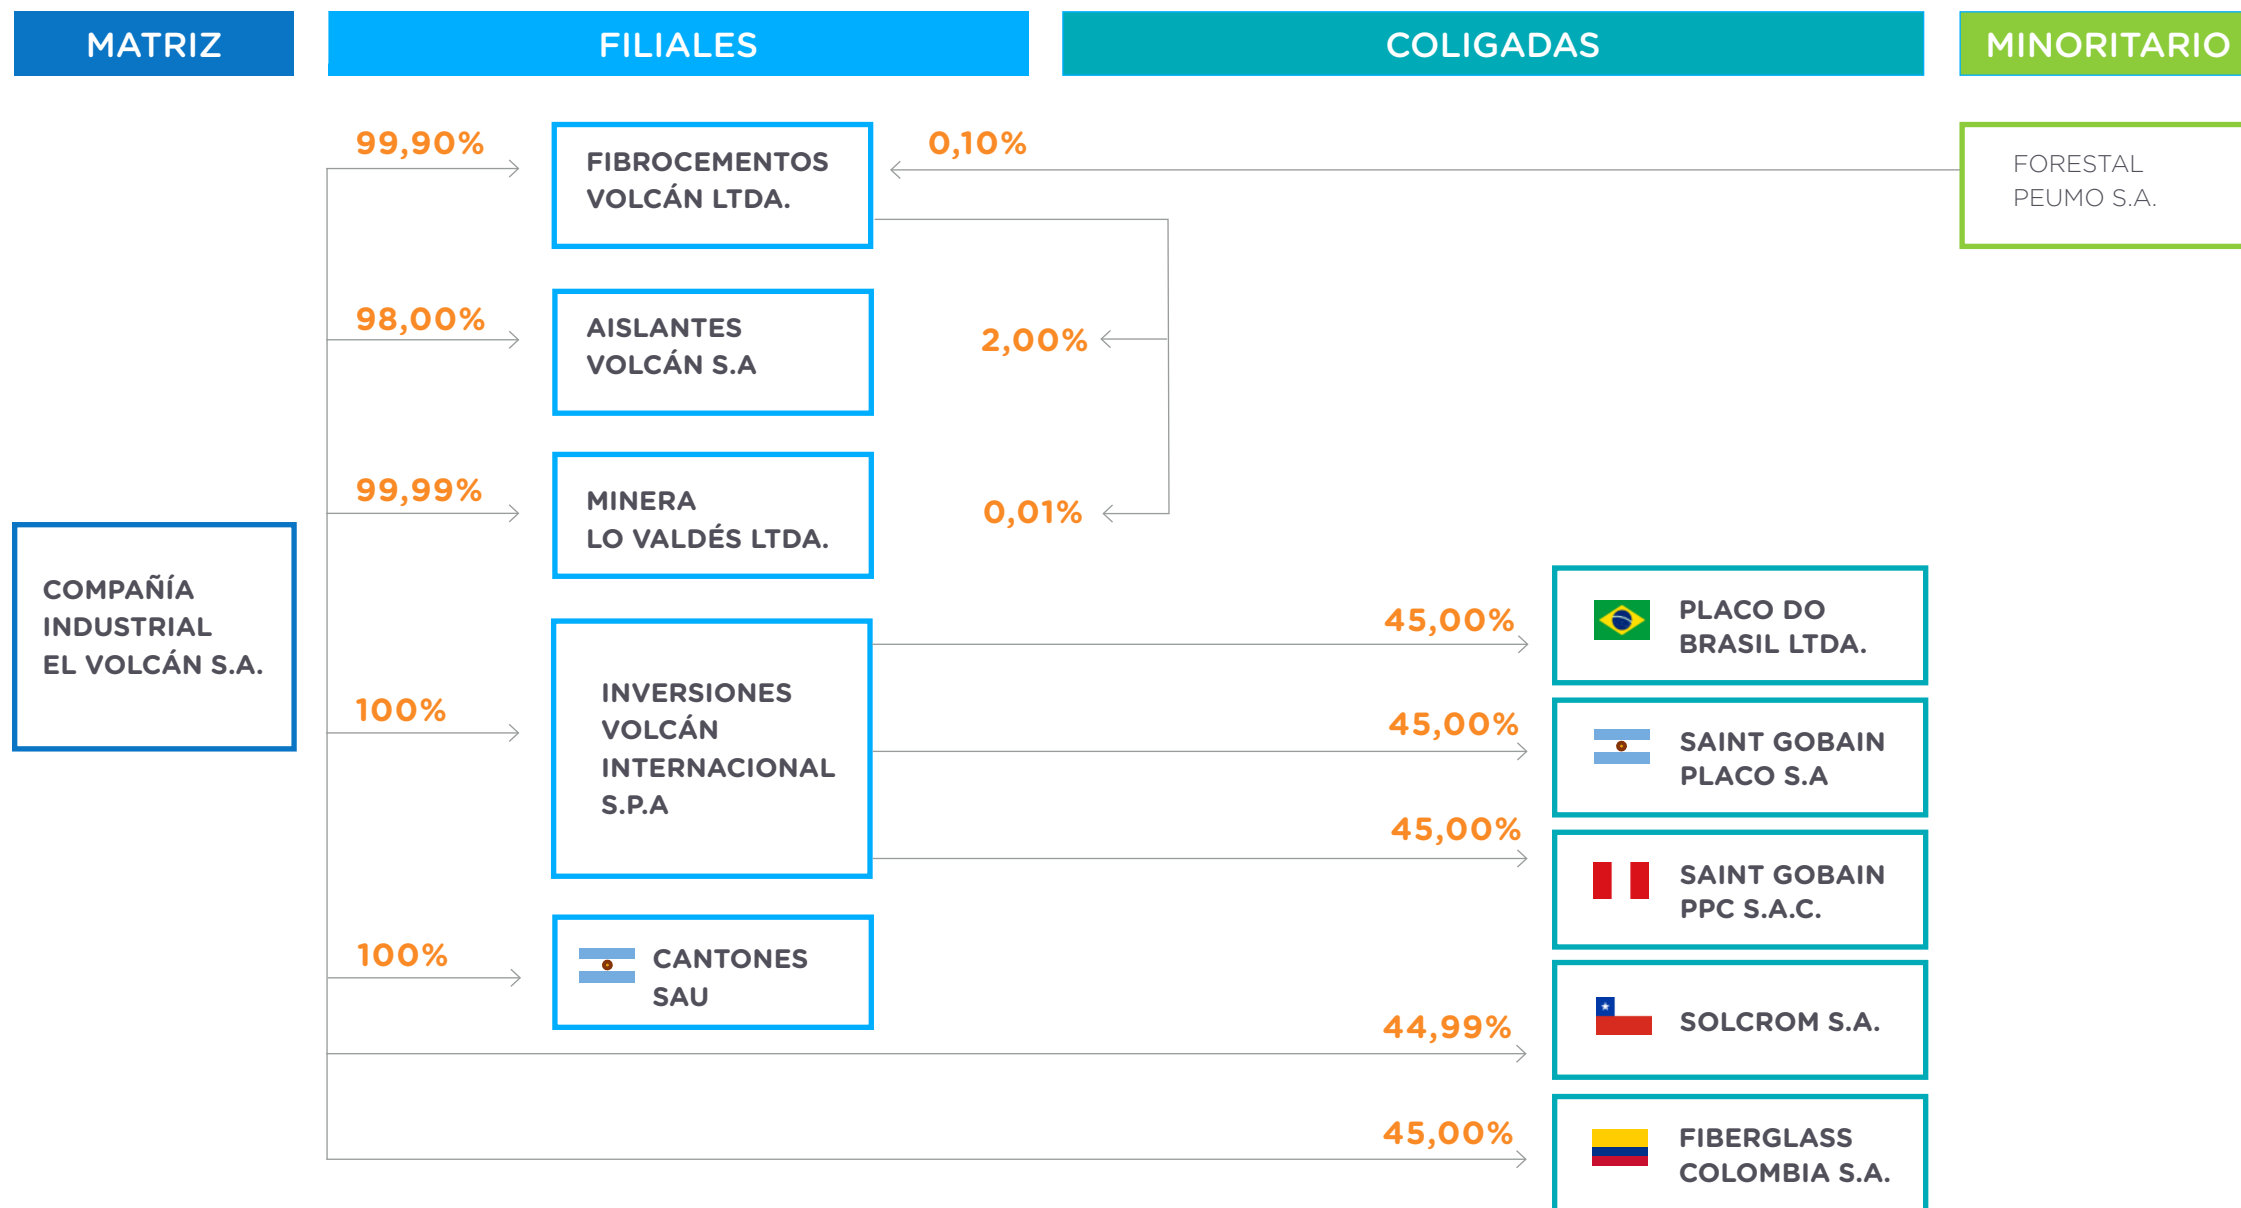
MATRIZ

FILIALES

COLIGADAS

MINORITARIO

99,90%

FIBROCEMENTOS VOLCÁN LTDA.

0,10%

FORESTAL PEUMO S.A.

98,00%

AISLANTES VOLCÁN S.A

2,00%

99,99%

MINERA LO VALDÉS LTDA.

0,01%

COMPAÑÍA INDUSTRIAL EL VOLCÁN S.A.

45,00%

PLACO DO BRASIL LTDA.

100%

INVERSIONES VOLCÁN INTERNACIONAL S.P.A

45,00%

SAINT GOBAIN PLACO S.A

45,00%

SAINT GOBAIN PPC S.A.C.

100%

CANTONES SAU

44,99%

SOLCROM S.A.

45,00%

FIBERGLASS COLOMBIA S.A.